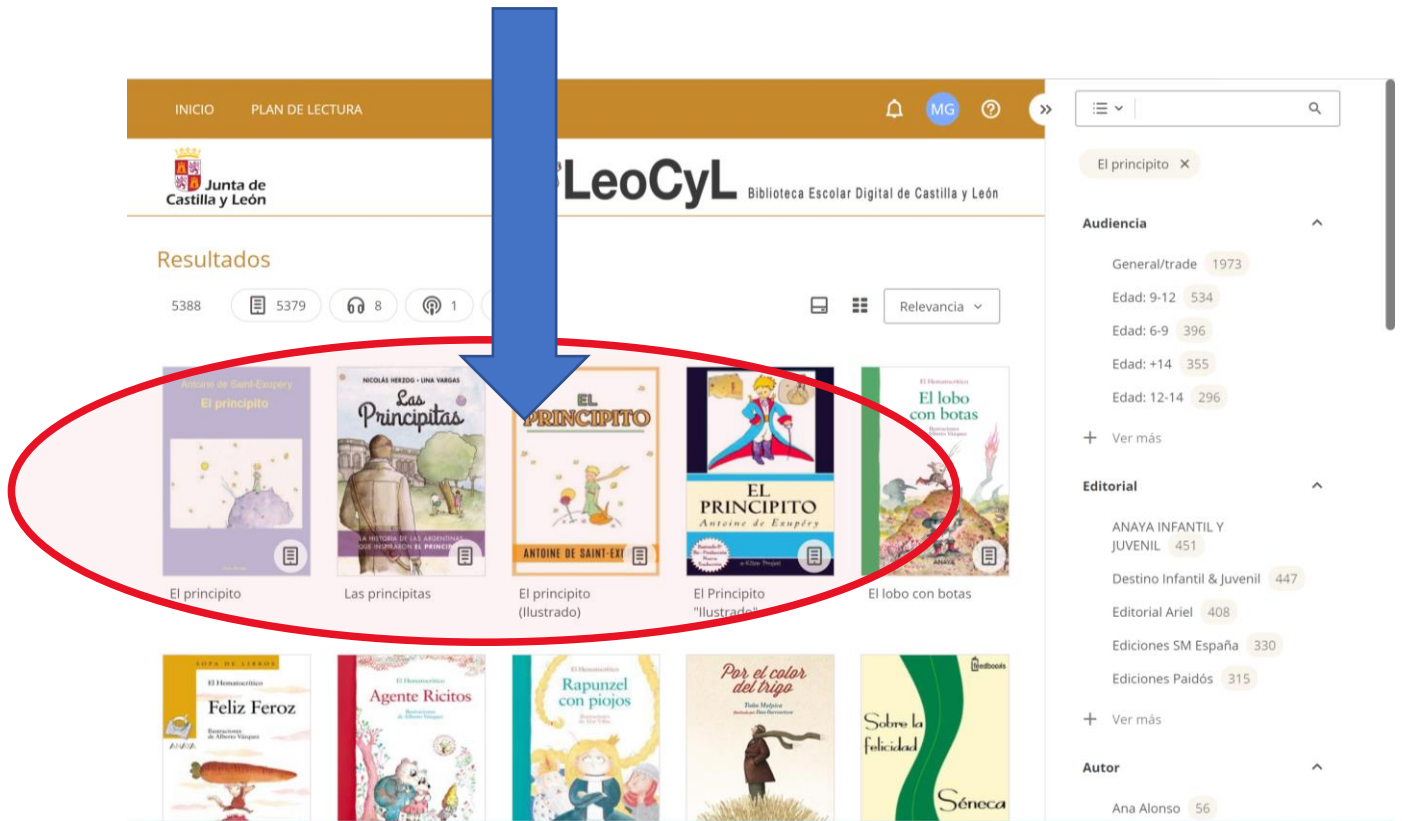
INICIO PLAN DE LECTURA

MG

Junta de Castilla y León

LeoCyL Biblioteca Escolar Digital de Castilla y León

Resultados

5388 5379 8 1

Relevancia

Antoine de Saint-Exupéry
El principito

NICOLÁS HERZOG • LINA VARGAS
Las Principitas
LA HISTORIA DE LAS ARGENTINAS QUE INSPIRARON EL PRINCI

EL PRINCIPITO
ANTOINE DE SAINT-EX

EL PRINCIPITO
Antoine de Exupéry

El Hematocrítico
El lobo con botas
Ilustraciones Alberto Vázquez
ANAYA

El principito

Las principitas

El principito (Ilustrado)

El Principito "Ilustrado"

El lobo con botas

SOPA DE LIBROS
El Hematocrítico
Feliz Feroz
Ilustraciones de Alberto Vázquez
ANAYA

El Hematocrítico
Agente Ricitos
Ilustraciones de Alberto Vázquez

El Hematocrítico
Rapunzel con piojos

Por el color del trigo

feedbooks
Sobre la felicidad
Séneca

El principito ×

Audiencia

General/trade 1973

Edad: 9-12 534

Edad: 6-9 396

Edad: +14 355

Edad: 12-14 296

+ Ver más

Editorial

ANAYA INFANTIL Y JUVENIL 451

Destino Infantil & Juvenil 447

Editorial Ariel 408

Ediciones SM España 330

Ediciones Paidós 315

+ Ver más

Autor

Ana Alonso 56